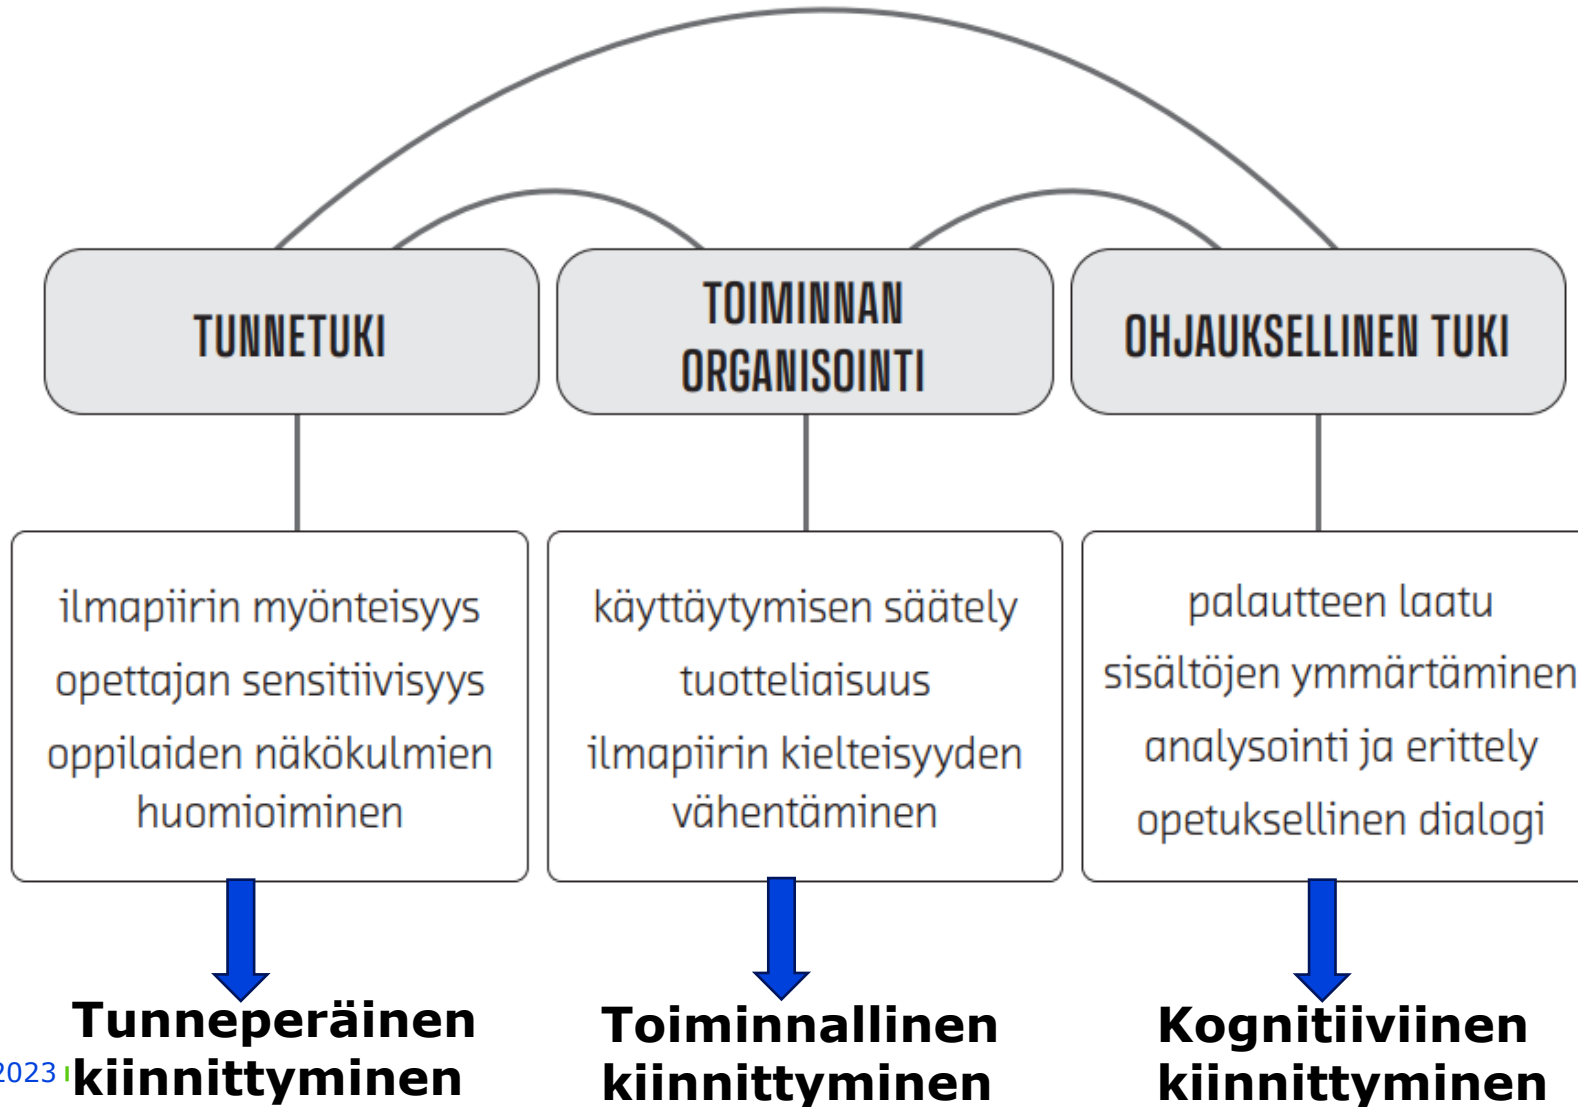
TUNNETUKI

TOIMINNAN ORGANISOINTI

OHJAUKSELLINEN TUKI

ilmapiirin myönteisyys
opettajan sensitiivisyys
oppilaiden näkökulmien huomioiminen

käyttäytymisen säätely
tuotteliaisuus
ilmapiirin kielteisyyden vähentäminen

palautteen laatu
sisältöjen ymmärtäminen
analysointi ja erittely
opetuksellinen dialogi

Tunneperäinen kiinnittyminen

Toiminnallinen kiinnittyminen

Kognitiivinen kiinnittyminen

2023